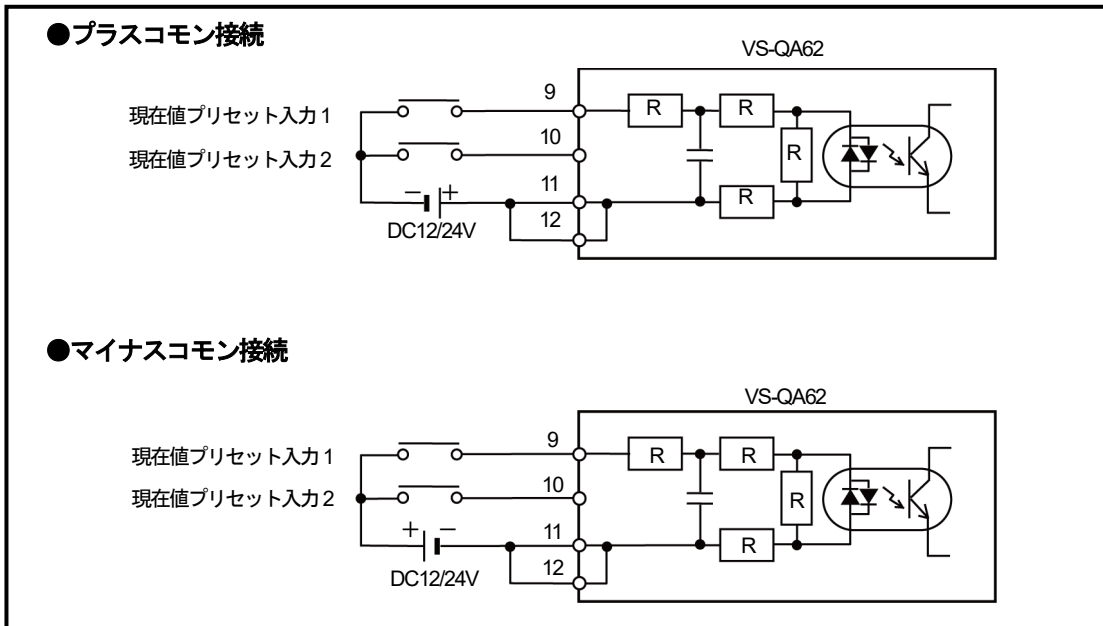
●プラスコモン接続

VS-QA62

現在値プリセット入力 1

現在値プリセット入力 2

－ ＋

DC12/24V

9

10

11

12

R R R R

●マイナスコモン接続

VS-QA62

現在値プリセット入力 1

現在値プリセット入力 2

＋ －

DC12/24V

9

10

11

12

R R R R